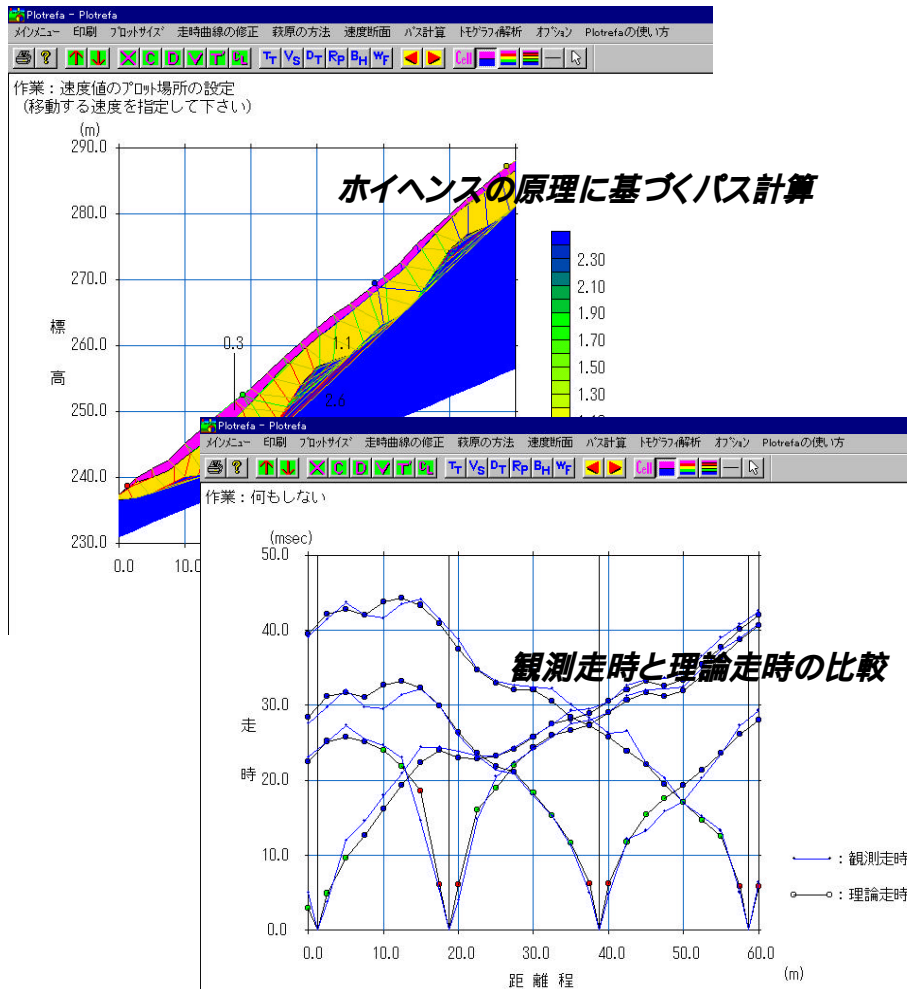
Plotrefa - Plotrefa
メインメニュー　印刷　プロットサイズ　走時曲線の修正　萩原の方法　速度断面　パス計算　トモグラフィ解析　オプション　Plotrefaの使い方
Cell
作業：速度値のプロット場所の設定
（移動する速度を指定して下さい）
(m)
290.0
280.0
270.0
260.0
250.0
240.0
230.0
標
高
0.0
10.0
0.3
1.1
2.6
2.30
2.10
1.90
1.70
1.50
1.30
ホイヘンスの原理に基づくパス計算

Plotrefa - Plotrefa
メインメニュー　印刷　プロットサイズ　走時曲線の修正　萩原の方法　速度断面　パス計算　トモグラフィ解析　オプション　Plotrefaの使い方
Cell
作業：何もしない
(msec)
50.0
40.0
30.0
20.0
10.0
0.0
走
時
0.0
10.0
20.0
30.0
40.0
50.0
60.0
(m)
距離程
観測走時と理論走時の比較
：観測走時
：理論走時